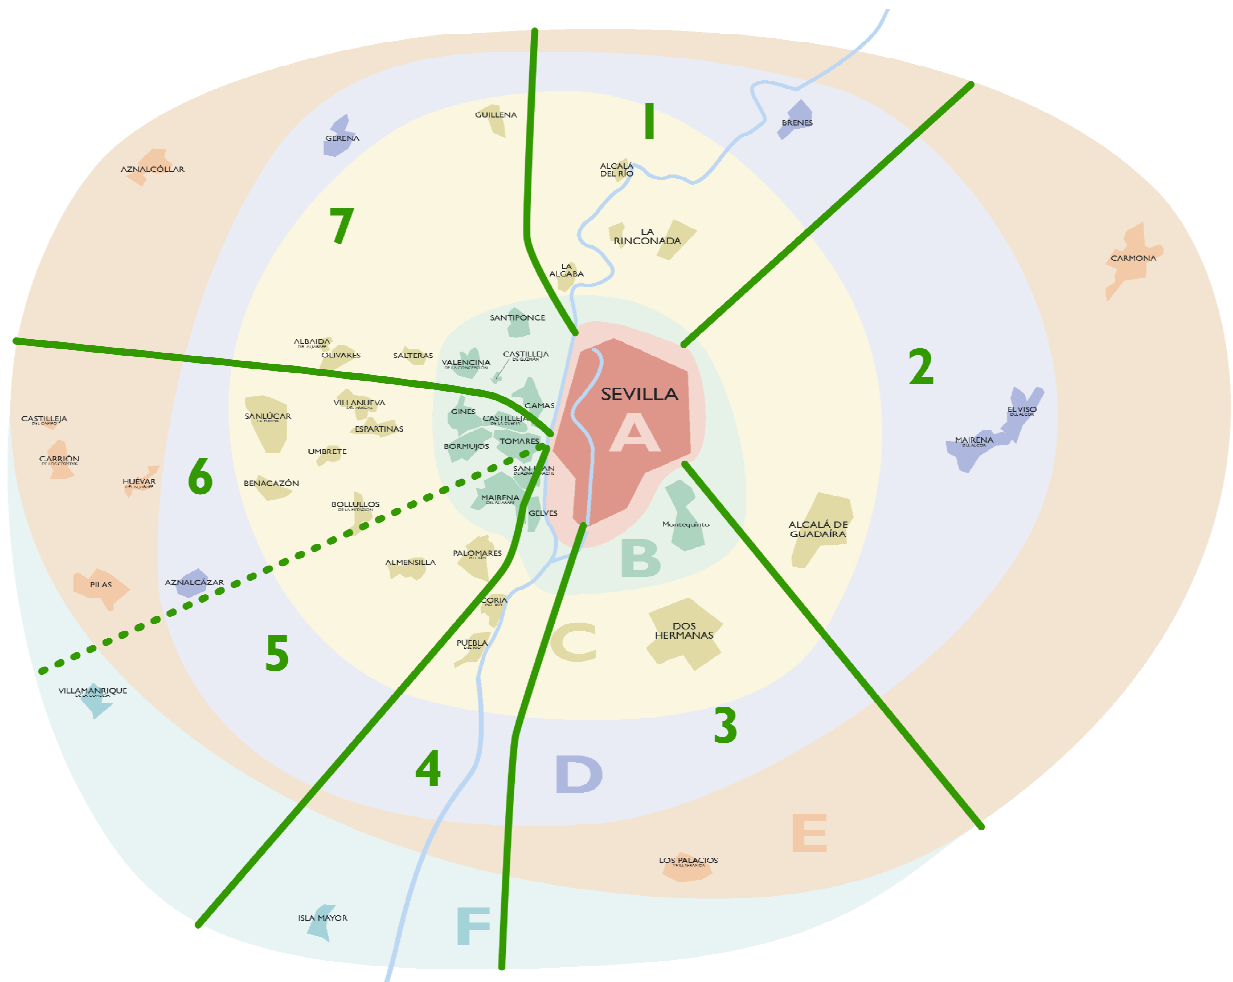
GUILLENA
1
BRENES
GERENA
AZNALCÓLLAR
ALCALÁ DEL RÍO
7
LA RINCONADA
LA ALGABA
CARMONA
SANTIPONCE
ALBAIDA
OLIVARES
SALTERAS
VALENCINA
CASTILLEJA
2
SEVILLA
A
VILLANUEVA
CAMAS
EL VISO
SANLÚCAR
GINES
CASTILLEJA
CASTILLEJA
ESPARTINAS
MAIRENA
BORMUJOS
TOMARES
CARRIÓN
UMBRETE
SAN JUAN
HUÉVAR
6
BENACAZÓN
MAIRENA
BOLLULLOS
GELVES
Montequinto
ALCALÁ DE GUADAÍRA
B
PALOMARES
ALMENSILLA
PILAS
AZNALCÁZAR
CORIA
DOS HERMANAS
5
C
PUEBLA
VILLAMANRIQUE
3
4
D
E
LOS PALACIOS
ISLA MAYOR
F